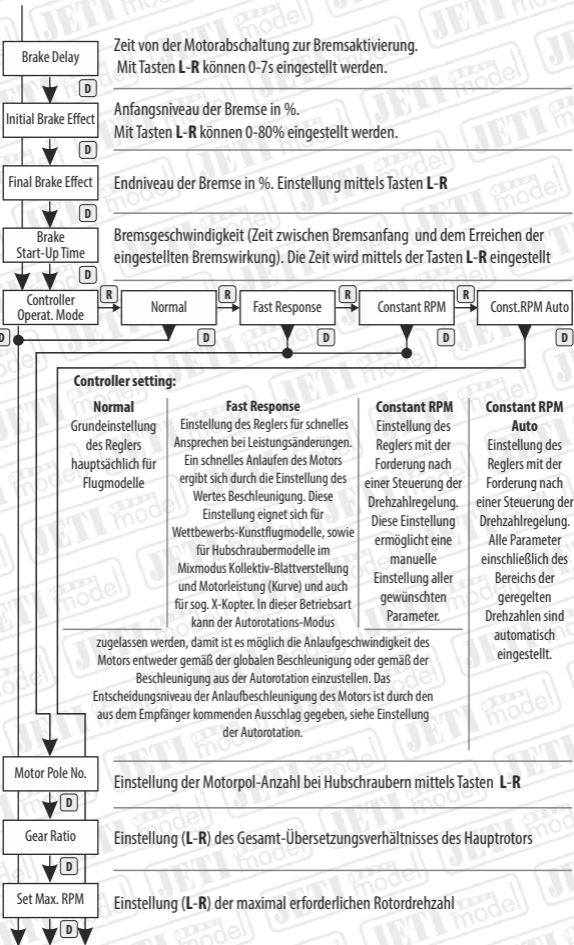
Brake Delay
Zeit von der Motorabschaltung zur Bremsaktivierung. Mit Tasten **L-R** können 0-7s eingestellt werden.
D
Initial Brake Effect
Anfangsniveau der Bremse in %. Mit Tasten **L-R** können 0-80% eingestellt werden.
D
Final Brake Effect
Endniveau der Bremse in %. Einstellung mittels Tasten **L-R**
D
Brake Start-Up Time
Bremsgeschwindigkeit (Zeit zwischen Bremsanfang und dem Erreichen der eingestellten Bremswirkung). Die Zeit wird mittels der Tasten **L-R** eingestellt
D
Controller Operat. Mode
R
Normal
R
Fast Response
R
Constant RPM
R
Const.RPM Auto
D
D
D
D
D

**Controller setting:**

**Normal**
Grundeinstellung des Reglers hauptsächlich für Flugmodelle

**Fast Response**
Einstellung des Reglers für schnelles Ansprechen bei Leistungsänderungen. Ein schnelles Anlaufen des Motors ergibt sich durch die Einstellung des Wertes Beschleunigung. Diese Einstellung eignet sich für Wettbewerbs-Kunstflugmodelle, sowie für Hubschraubermodelle im Mixmodus Kollektiv-Blattverstellung und Motorleistung (Kurve) und auch für sog. X-Kopter. In dieser Betriebsart kann der Autorotations-Modus zugelassen werden, damit ist es möglich die Anlaufgeschwindigkeit des Motors entweder gemäß der globalen Beschleunigung oder gemäß der Beschleunigung aus der Autorotation einzustellen. Das Entscheidungsniveau der Anlaufbeschleunigung des Motors ist durch den aus dem Empfänger kommenden Ausschlag gegeben, siehe Einstellung der Autorotation.

**Constant RPM**
Einstellung des Reglers mit der Forderung nach einer Steuerung der Drehzahlregelung. Diese Einstellung ermöglicht eine manuelle Einstellung aller gewünschten Parameter.

**Constant RPM Auto**
Einstellung des Reglers mit der Forderung nach einer Steuerung der Drehzahlregelung. Alle Parameter einschließlich des Bereichs der geregelten Drehzahlen sind automatisch eingestellt.

Motor Pole No.
Einstellung der Motorpol-Anzahl bei Hubschraubern mittels Tasten **L-R**
D
Gear Ratio
Einstellung (**L-R**) des Gesamt-Übersetzungsverhältnisses des Hauptrotors
D
Set Max. RPM
Einstellung (**L-R**) der maximal erforderlichen Rotordrehzahl
D